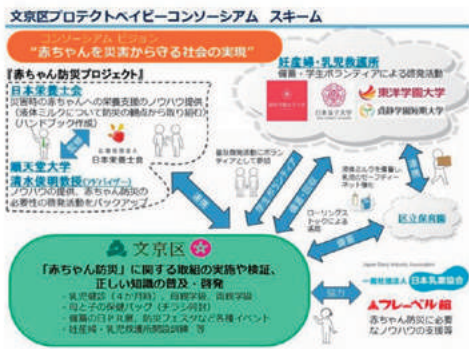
文京区プロテクトベイビーコンソーシアム　スキーム

コンソーシアム ビジョン
"赤ちゃんを災害から守る社会の実現"

『赤ちゃん防災プロジェクト』

日本栄養士会
災害時の赤ちゃんへの栄養支援のノウハウ提供（液体ミルクについて防災の観点から取り組む）（ハンドブック作成）

日本栄養士会

順天堂大学
清水俊明教授（アドバイザー）
ノウハウの提供、赤ちゃん防災の必要性の啓発活動をバックアップ

妊産婦・乳児救護所
備蓄・学生ボランティアによる救護活動

東洋学園大学

跡見学園女子大学

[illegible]

液体ミルクを備蓄し乳児のセーフティーネット強化

ローリングストックによる活用

区立保育園

備蓄

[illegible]

文京区
「赤ちゃん防災」に関する取組の実施や検証、正しい知識の普及・啓発
・乳児健診（4か月時）、母親学級、両親学級
・母と子の保健バッグ（チラシ同封）
・備蓄の日PR展、防災フェスタなど各種イベント
・妊産婦・乳児救護所開設訓練　等

協力

一般社団法人 日本乳業協会

フレーベル館
赤ちゃん防災に必要なノウハウの支援等